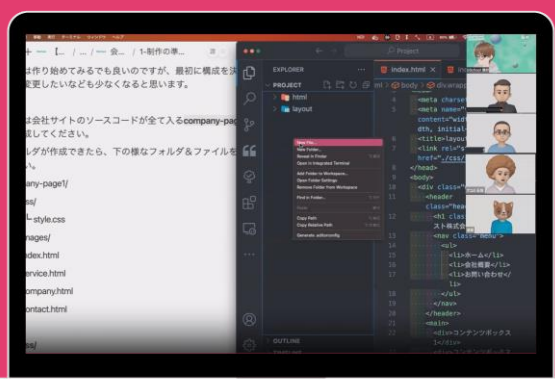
← → [... / ... / — 会... / 1-制作の準...

は作り始めてみても良いのですが、最初に構成を決
変更したいなども少なくなると思います。

は会社サイトのソースコードが全て入るcompany-pa
成してください。

ルダが作成できたら、下の様なフォルダ＆ファイルを
い。

any-page1/
ss/
└ style.css
mages/
ndex.html
ervice.html
ompany.html
ontact.html

ss/

EXPLORER
PROJECT
html
layout

New File...
New Folder...
Reveal in Finder
Open in Integrated Terminal
Add Folder to Workspace...
Open Folder Settings
Remove Folder from Workspace
Find in Folder...
Paste
Copy Path
Copy Relative Path
Generate .editorconfig

OUTLINE

Project

index.html

ml > body > div.wrapp

<meta charse
<meta name="
content="wid
dth, initial-
<title>layout
<link rel="s
href="./css/
</head>
<body>
<div class="
<header
class="hea
<h1 clas
スト株式会
<nav class="menu">
<ul>
<li>ホーム</li>
<li>会社概要</li>
<li>お問い合わせ</
li>
</ul>
</nav>
</header>
<main>
<div>コンテンツボックス
1</div>